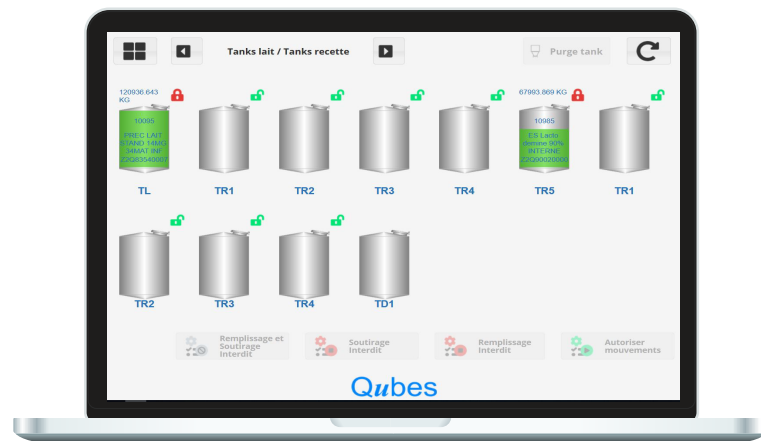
Tanks lait / Tanks recette

Purge tank

120936.643 KG

10095

PREC LAIT STAND 14MG 34MAT INF Z2Q8354800?

TL

TR1

TR2

TR3

TR4

67993.869 KG

10985

ES Lacto demine 90% INTERNE Z2Q90020000

TR5

TR1

TR2

TR3

TR4

TD1

Remplissage et Soutirage interdit

Soutirage interdit

Remplissage interdit

Autoriser mouvements

Qubes